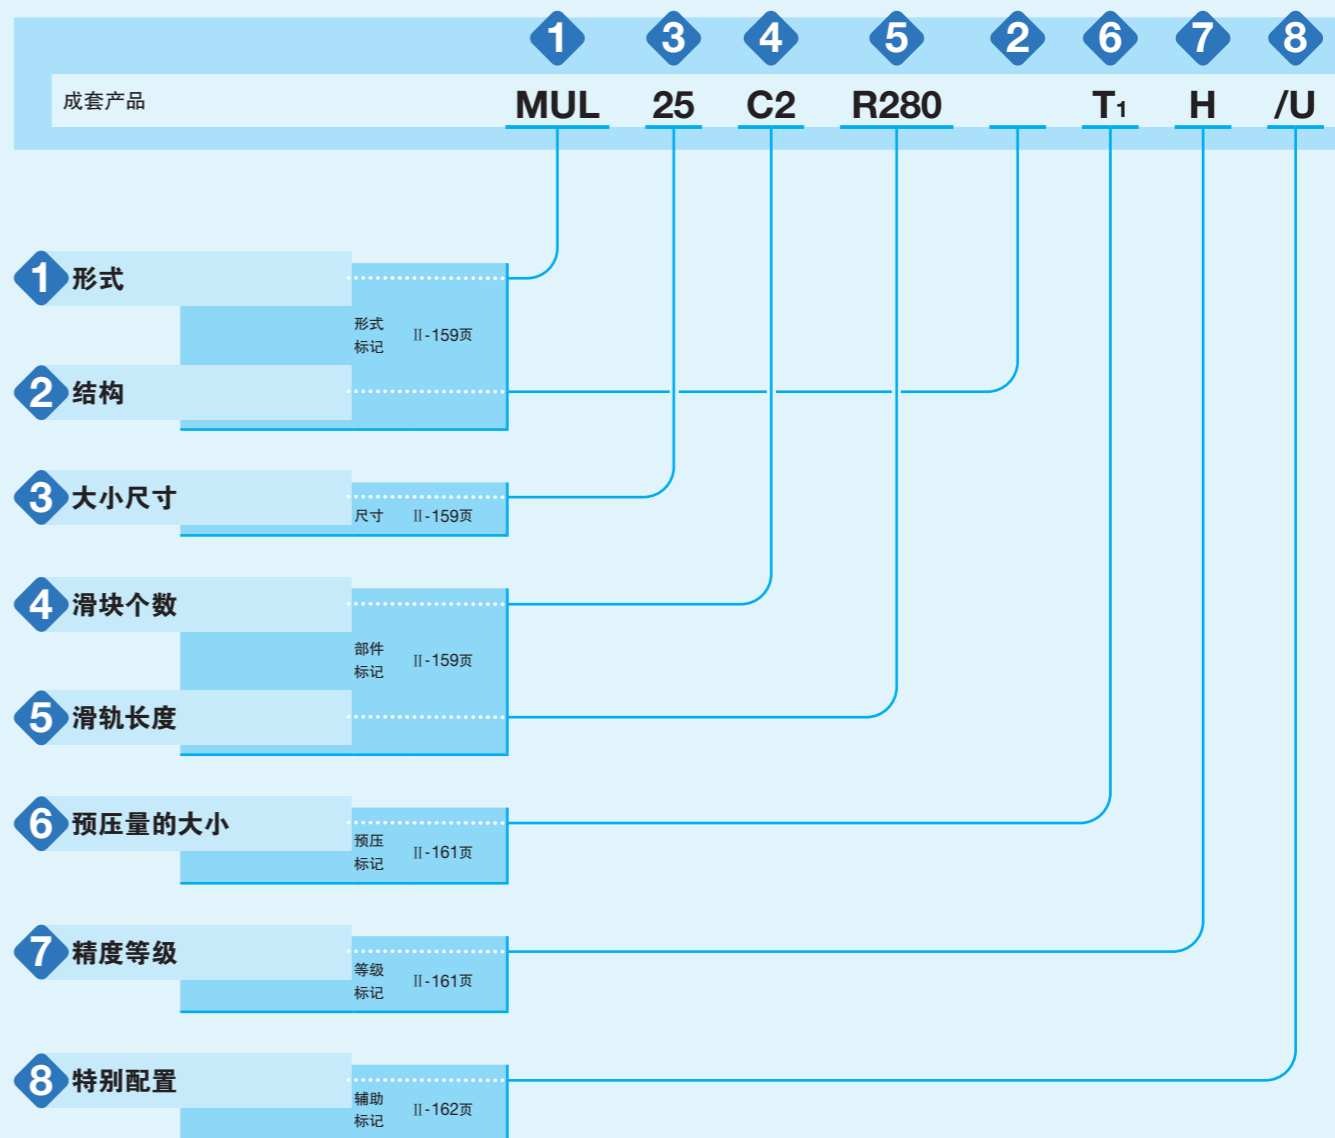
1 3 4 5 2 6 7 8

成套产品

MUL 25 C2 R280 T1 H /U

1 形式

形式标记 Ⅱ-159页

2 结构

3 大小尺寸

尺寸 Ⅱ-159页

4 滑块个数

部件标记 Ⅱ-159页

5 滑轨长度

6 预压量的大小

预压标记 Ⅱ-161页

7 精度等级

等级标记 Ⅱ-161页

8 特别配置

辅助标记 Ⅱ-162页